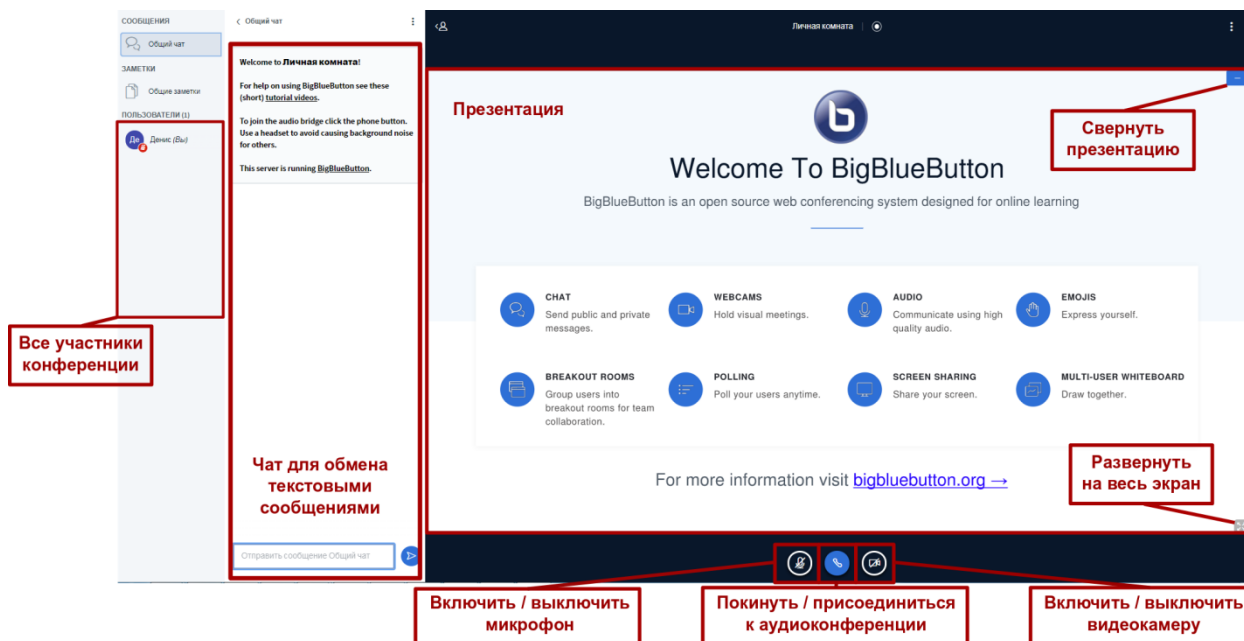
СООБЩЕНИЯ
Общий чат
ЗАМЕТКИ
Общие заметки
ПОЛЬЗОВАТЕЛИ (1)
Де Денис (Вы)

Все участники конференции

Общий чат

Welcome to Личная комната!

For help on using BigBlueButton see these (short) tutorial videos.

To join the audio bridge click the phone button. Use a headset to avoid causing background noise for others.

This server is running BigBlueButton.

Чат для обмена текстовыми сообщениями

Отправить сообщение Общий чат

Личная комната

Презентация

Свернуть презентацию

Welcome To BigBlueButton

BigBlueButton is an open source web conferencing system designed for online learning

CHAT
Send public and private messages.

WEBCAMS
Hold visual meetings.

AUDIO
Communicate using high quality audio.

EMOJIS
Express yourself.

BREAKOUT ROOMS
Group users into breakout rooms for team collaboration.

POLLING
Poll your users anytime.

SCREEN SHARING
Share your screen.

MULTI-USER WHITEBOARD
Draw together.

For more information visit bigbluebutton.org →

Развернуть на весь экран

Включить / выключить микрофон

Покинуть / присоединиться к аудиоконференции

Включить / выключить видеокамеру